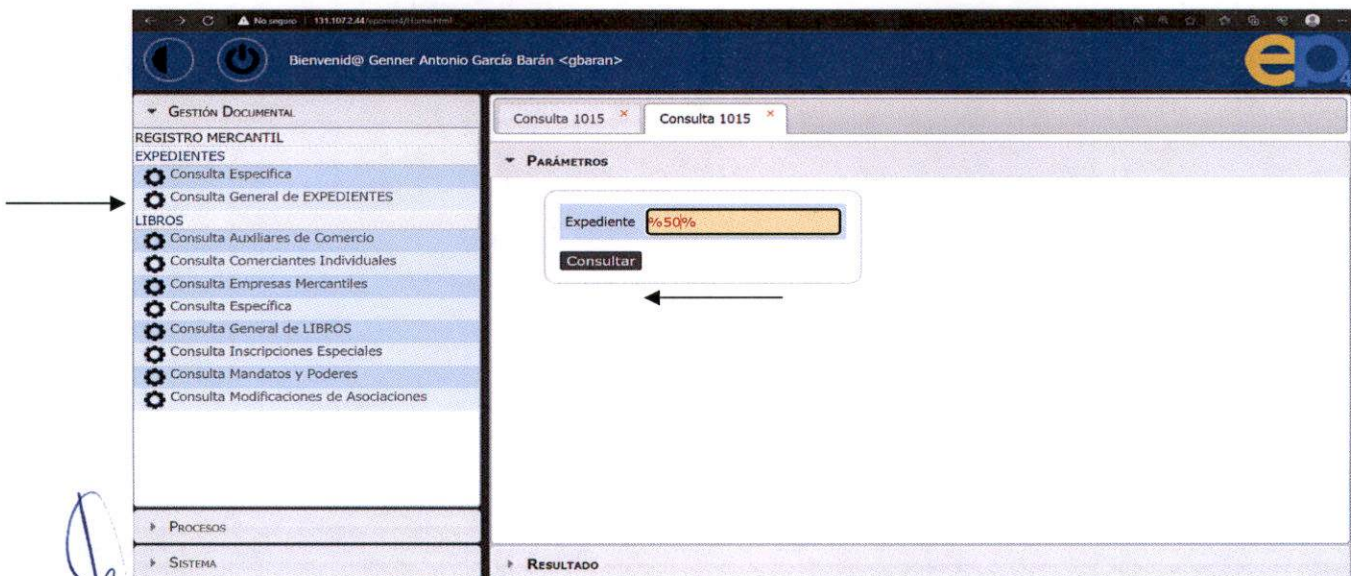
No seguro | 131.107.2.44/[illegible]

Bienvenid@ Genner Antonio García Barán <gbaran>

ep

GESTIÓN DOCUMENTAL
REGISTRO MERCANTIL
EXPEDIENTES
Consulta Especifica
Consulta General de EXPEDIENTES
LIBROS
Consulta Auxiliares de Comercio
Consulta Comerciantes Individuales
Consulta Empresas Mercantiles
Consulta Específica
Consulta General de LIBROS
Consulta Inscripciones Especiales
Consulta Mandatos y Poderes
Consulta Modificaciones de Asociaciones

PROCESOS
SISTEMA

Consulta 1015 ×
Consulta 1015 ×

PARÁMETROS

Expediente %50%
Consultar

RESULTADO